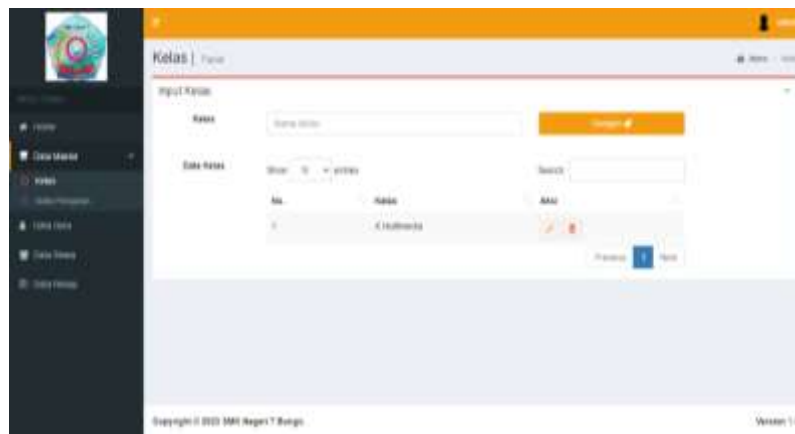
Kelas | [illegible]

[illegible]

Home

Data Master

Kelas

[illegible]

Data Guru

Data Siswa

Data Nilai

Input Kelas

Kelas

Nama Kelas

Simpan

Data Kelas

Show 10 entries

Search

| No. | Kelas | Aksi |
|---|---|---|
| 1 | X Multimedia | |

Previous 1 Next

Copyright © 2023 SMK Negeri 7 Bungo.

Version 1